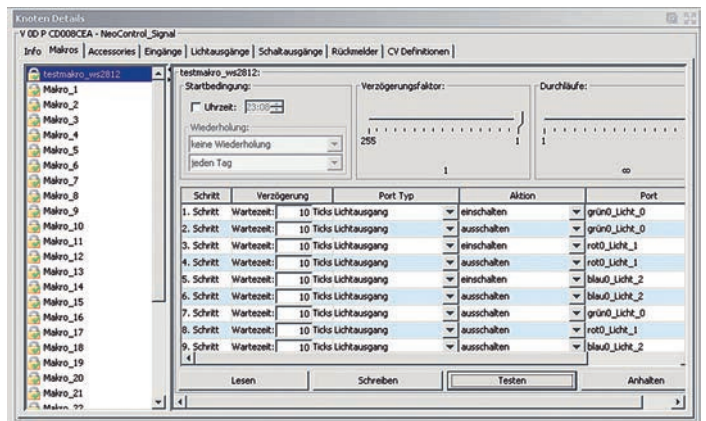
Knoten Details

V 0D P CD008CEA - NeoControl_Signal

Info | Makros | Accessories | Eingänge | Lichtausgänge | Schaltausgänge | Rückmelder | CV Definitionen

testmakro_ws2812
Makro_1
Makro_2
Makro_3
Makro_4
Makro_5
Makro_6
Makro_7
Makro_8
Makro_9
Makro_10
Makro_11
Makro_12
Makro_13
Makro_14
Makro_15
Makro_16
Makro_17
Makro_18
Makro_19
Makro_20
Makro_21
Makro_22

testmakro_ws2812:

Startbedingung:
Uhrzeit: 23:08
Wiederholung:
keine Wiederholung
jeden Tag

Verzögerungsfaktor:
255
1
1

Durchläufe:
1
∞

| Schritt | Verzögerung | Port Typ | Aktion | Port |
|---|---|---|---|---|
| 1. Schritt | Wartezeit: 10 Ticks | Lichtausgang | einschalten | grün0_Licht_0 |
| 2. Schritt | Wartezeit: 10 Ticks | Lichtausgang | ausschalten | grün0_Licht_0 |
| 3. Schritt | Wartezeit: 10 Ticks | Lichtausgang | einschalten | rot0_Licht_1 |
| 4. Schritt | Wartezeit: 10 Ticks | Lichtausgang | ausschalten | rot0_Licht_1 |
| 5. Schritt | Wartezeit: 10 Ticks | Lichtausgang | einschalten | blau0_Licht_2 |
| 6. Schritt | Wartezeit: 10 Ticks | Lichtausgang | ausschalten | blau0_Licht_2 |
| 7. Schritt | Wartezeit: 10 Ticks | Lichtausgang | ausschalten | grün0_Licht_0 |
| 8. Schritt | Wartezeit: 10 Ticks | Lichtausgang | ausschalten | rot0_Licht_1 |
| 9. Schritt | Wartezeit: 10 Ticks | Lichtausgang | ausschalten | blau0_Licht_2 |

Lesen | Schreiben | Testen | Anhalten